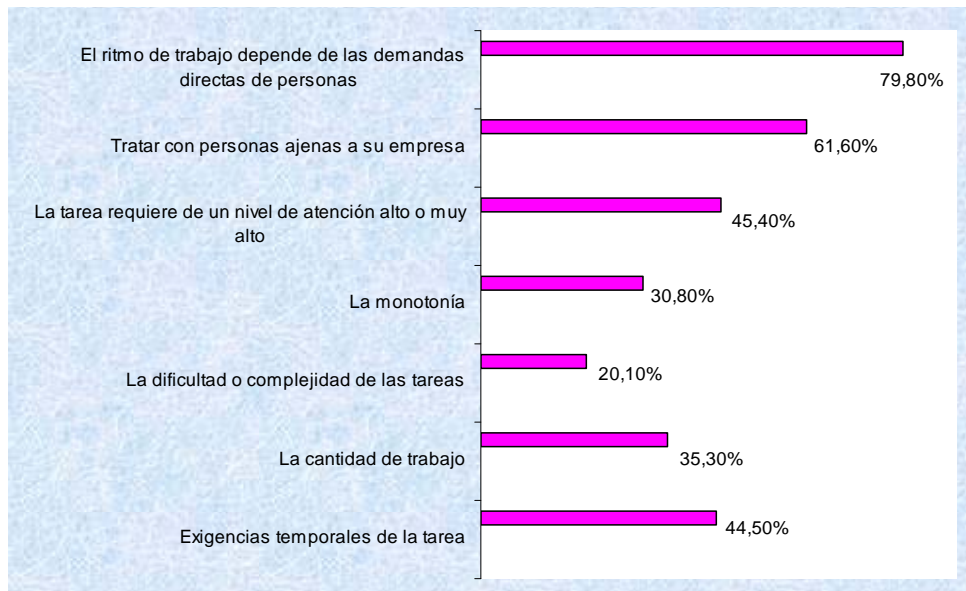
El ritmo de trabajo depende de las demandas directas de personas
79,80%

Tratar con personas ajenas a su empresa
61,60%

La tarea requiere de un nivel de atención alto o muy alto
45,40%

La monotonía
30,80%

La dificultad o complejidad de las tareas
20,10%

La cantidad de trabajo
35,30%

Exigencias temporales de la tarea
44,50%